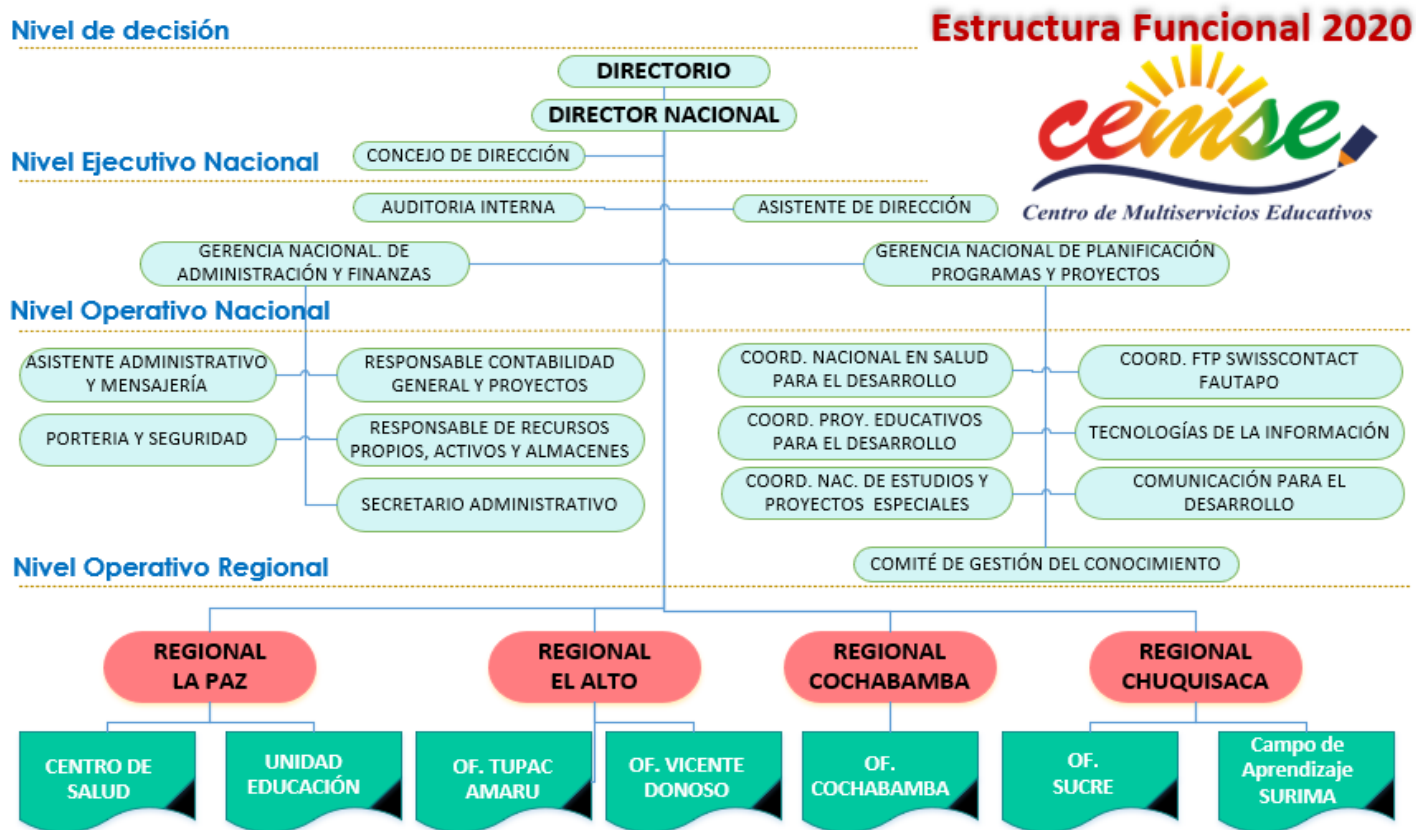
Nivel de decisión

Estructura Funcional 2020

cemse
Centro de Multiservicios Educativos

DIRECTORIO

DIRECTOR NACIONAL

Nivel Ejecutivo Nacional

CONCEJO DE DIRECCIÓN

AUDITORIA INTERNA

ASISTENTE DE DIRECCIÓN

GERENCIA NACIONAL. DE ADMINISTRACIÓN Y FINANZAS

GERENCIA NACIONAL DE PLANIFICACIÓN PROGRAMAS Y PROYECTOS

Nivel Operativo Nacional

ASISTENTE ADMINISTRATIVO Y MENSAJERÍA

RESPONSABLE CONTABILIDAD GENERAL Y PROYECTOS

PORTERIA Y SEGURIDAD

RESPONSABLE DE RECURSOS PROPIOS, ACTIVOS Y ALMACENES

SECRETARIO ADMINISTRATIVO

COORD. NACIONAL EN SALUD PARA EL DESARROLLO

COORD. FTP SWISSCONTACT FAUTAPO

COORD. PROY. EDUCATIVOS PARA EL DESARROLLO

TECNOLOGÍAS DE LA INFORMACIÓN

COORD. NAC. DE ESTUDIOS Y PROYECTOS ESPECIALES

COMUNICACIÓN PARA EL DESARROLLO

COMITÉ DE GESTIÓN DEL CONOCIMIENTO

Nivel Operativo Regional

REGIONAL LA PAZ

REGIONAL EL ALTO

REGIONAL COCHABAMBA

REGIONAL CHUQUISACA

CENTRO DE SALUD

UNIDAD EDUCACIÓN

OF. TUPAC AMARU

OF. VICENTE DONOSO

OF. COCHABAMBA

OF. SUCRE

Campo de Aprendizaje SURIMA